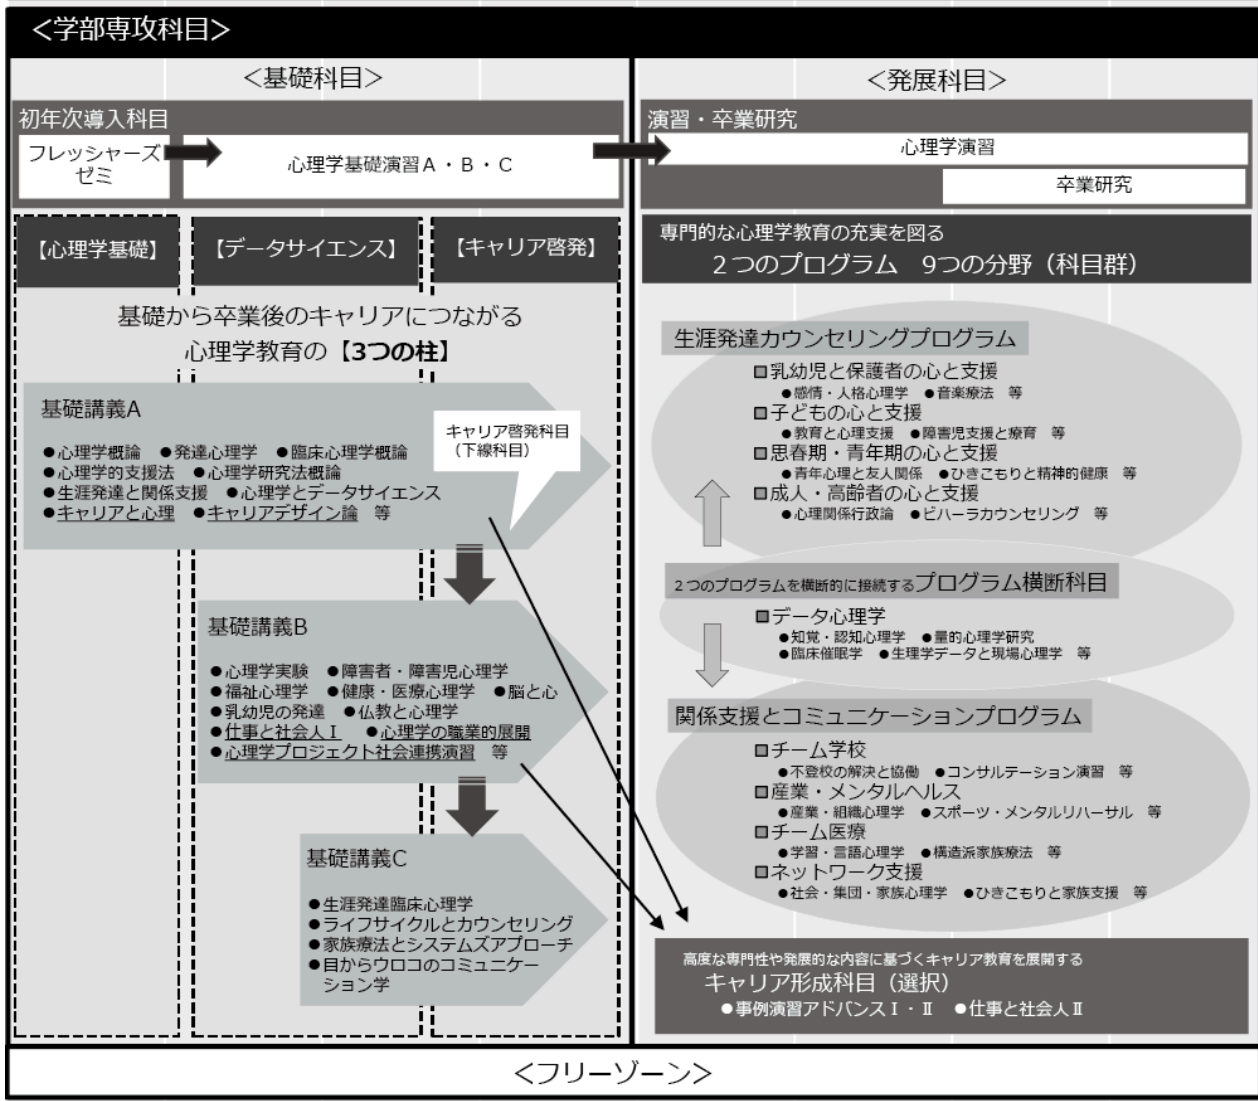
<学部専攻科目>

<基礎科目>

初年次導入科目

フレッシャーズゼミ

心理学基礎演習A・B・C

【心理学基礎】

【データサイエンス】

【キャリア啓発】

基礎から卒業後のキャリアにつながる心理学教育の【3つの柱】

基礎講義A

●心理学概論 ●発達心理学 ●臨床心理学概論
●心理学的支援法 ●心理学研究法概論
●生涯発達と関係支援 ●心理学とデータサイエンス
●キャリアと心理 ●キャリアデザイン論 等

キャリア啓発科目（下線科目）

基礎講義B

●心理学実験 ●障害者・障害児心理学
●福祉心理学 ●健康・医療心理学 ●脳と心
●乳幼児の発達 ●仏教と心理学
●仕事と社会人Ⅰ ●心理学の職業的展開
●心理学プロジェクト社会連携演習 等

基礎講義C

●生涯発達臨床心理学
●ライフサイクルとカウンセリング
●家族療法とシステムズアプローチ
●目からウロコのコミュニケーション学

<発展科目>

演習・卒業研究

心理学演習

卒業研究

専門的な心理学教育の充実を図る
2つのプログラム 9つの分野（科目群）

生涯発達カウンセリングプログラム

□乳幼児と保護者の心と支援
●感情・人格心理学 ●音楽療法 等
□子どもの心と支援
●教育と心理支援 ●障害児支援と療育 等
□思春期・青年期の心と支援
●青年心理と友人関係 ●ひきこもりと精神的健康 等
□成人・高齢者の心と支援
●心理関係行政論 ●ビハーラカウンセリング 等

2つのプログラムを横断的に接続するプログラム横断科目

□データ心理学
●知覚・認知心理学 ●量的心理学研究
●臨床催眠学 ●生理学データと現場心理学 等

関係支援とコミュニケーションプログラム

□チーム学校
●不登校の解決と協働 ●コンサルテーション演習 等
□産業・メンタルヘルス
●産業・組織心理学 ●スポーツ・メンタルリハーサル 等
□チーム医療
●学習・言語心理学 ●構造派家族療法 等
□ネットワーク支援
●社会・集団・家族心理学 ●ひきこもりと家族支援 等

高度な専門性や発展的な内容に基づくキャリア教育を展開する
キャリア形成科目（選択）
●事例演習アドバンスⅠ・Ⅱ ●仕事と社会人Ⅱ

<フリーゾーン>